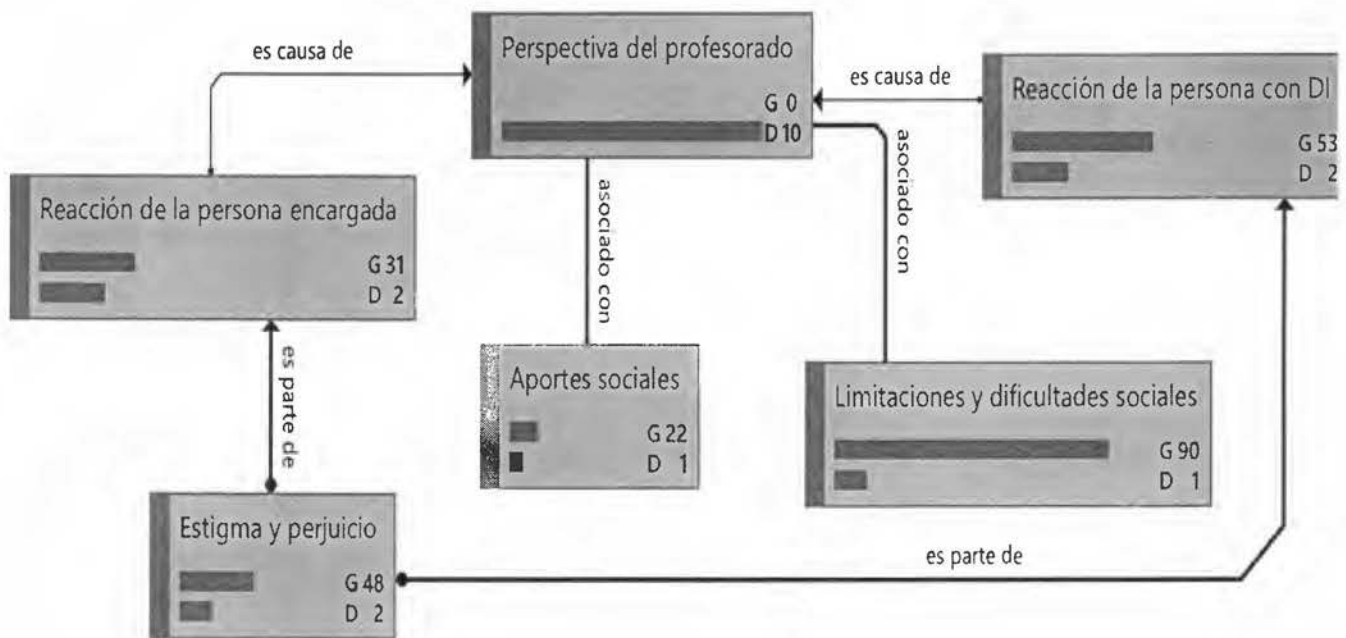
Perspectiva del profesorado
G 0
D 10

es causa de

es causa de

Reacción de la persona con DI
G 53
D 2

Reacción de la persona encargada
G 31
D 2

asociado con

asociado con

es parte de

Aportes sociales
G 22
D 1

Limitaciones y dificultades sociales
G 90
D 1

Estigma y perjuicio
G 48
D 2

es parte de